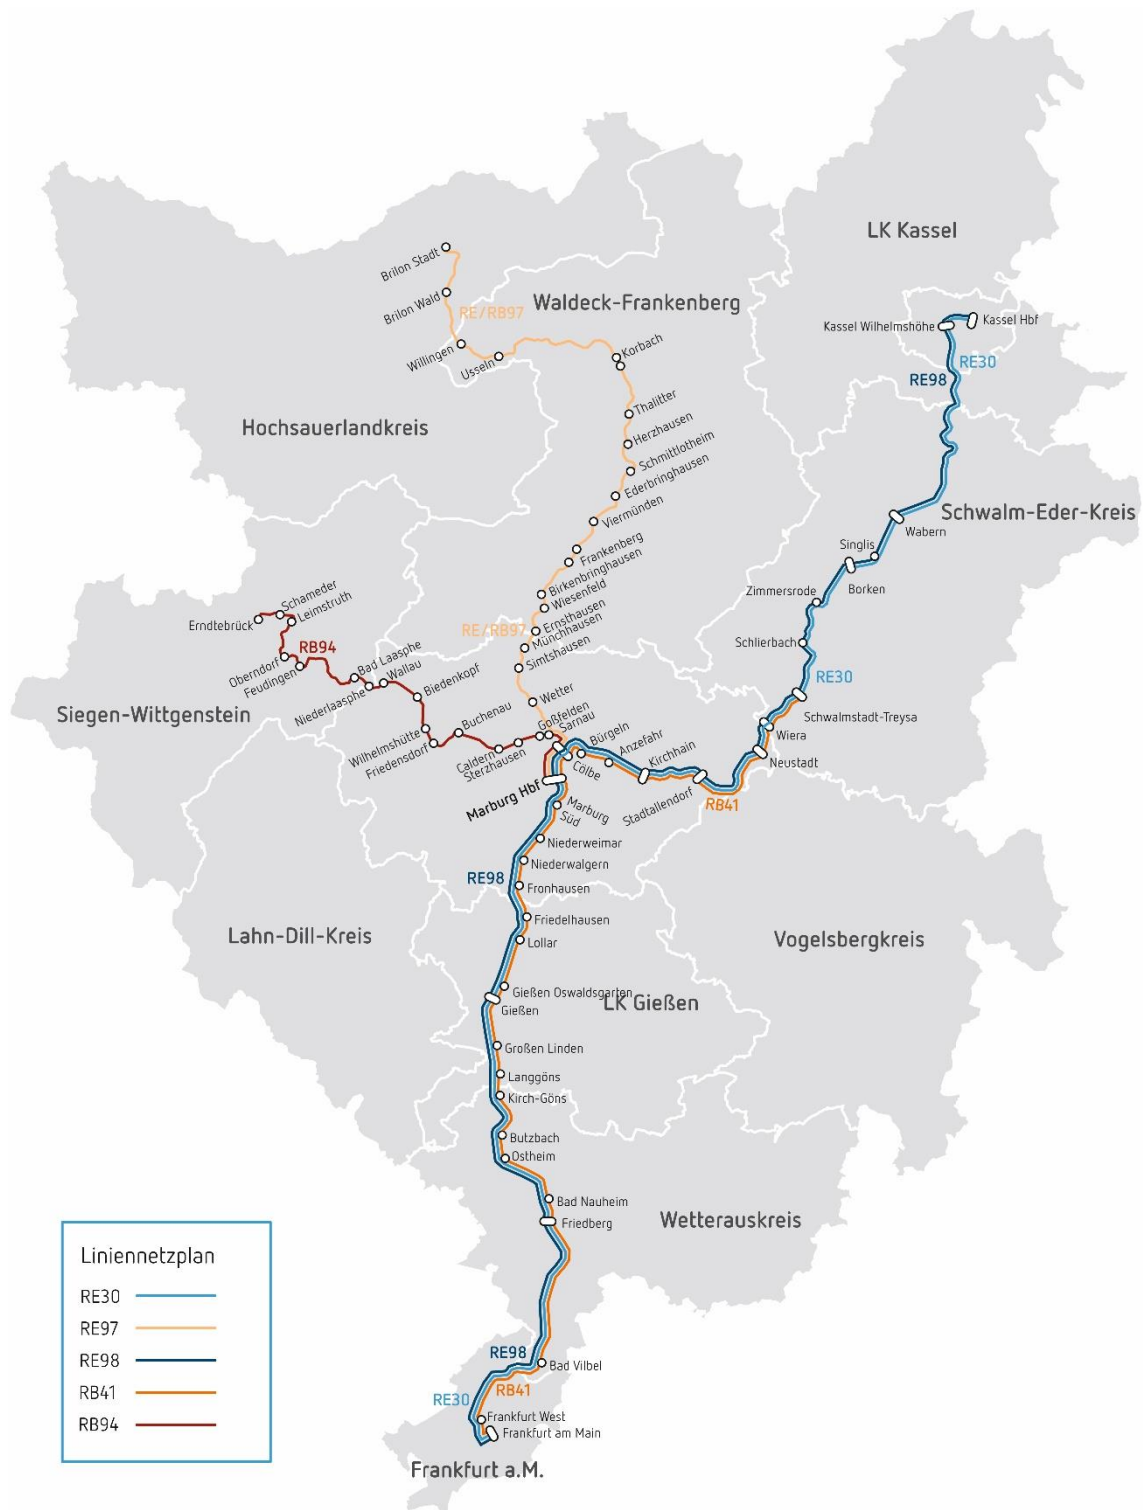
LK Kassel

Kassel Wilhelmshöhe
Kassel Hbf
RE30
RE98

Waldeck-Frankenberg

Brilon Stadt
Brilon Wald
RE/RB97
Willingen
Usseln
Korbach
Thalitter
Herzhausen
Schmittlotheim
Ederbringhausen
Viermünden
Frankenberg
Birkenbringhausen
Wiesenfeld
Ernsthausen
Münchhausen
Simtshausen
RE/RB97
Wetter

Hochsauerlandkreis

Schwalm-Eder-Kreis
Wabern
Singlis
Borken
Zimmersrode
Schlierbach
RE30
Schwalmstadt-Treysa
Wiera
Neustadt

Erndtebrück
Schameder
Leimstruth
RB94
Oberndorf
Feudingen
Bad Laasphe
Niederlaasphe
Wallau
Biedenkopf

Siegen-Wittgenstein

Wilhelmshütte
Friedensdorf
Buchenau
Caldern
Sterzhausen
Goßfelden
Sarnau
Bürgeln
Anzefahr
Kirchhain
Cölbe
Marburg Hbf
Marburg Süd
Stadtallendorf
RB41
Niederweimar
Niederwalgern
RE98
Fronhausen
Friedelhausen
Lollar

Lahn-Dill-Kreis

Vogelsbergkreis

Gießen Oswaldsgarten
Gießen
LK Gießen
Großen Linden
Langgöns
Kirch-Göns
Butzbach
Ostheim
Bad Nauheim
Friedberg

Wetterauskreis

Liniennetzplan
RE30
RE97
RE98
RB41
RB94

RE98
Bad Vilbel
RB41
RE30
Frankfurt West
Frankfurt am Main

Frankfurt a.M.